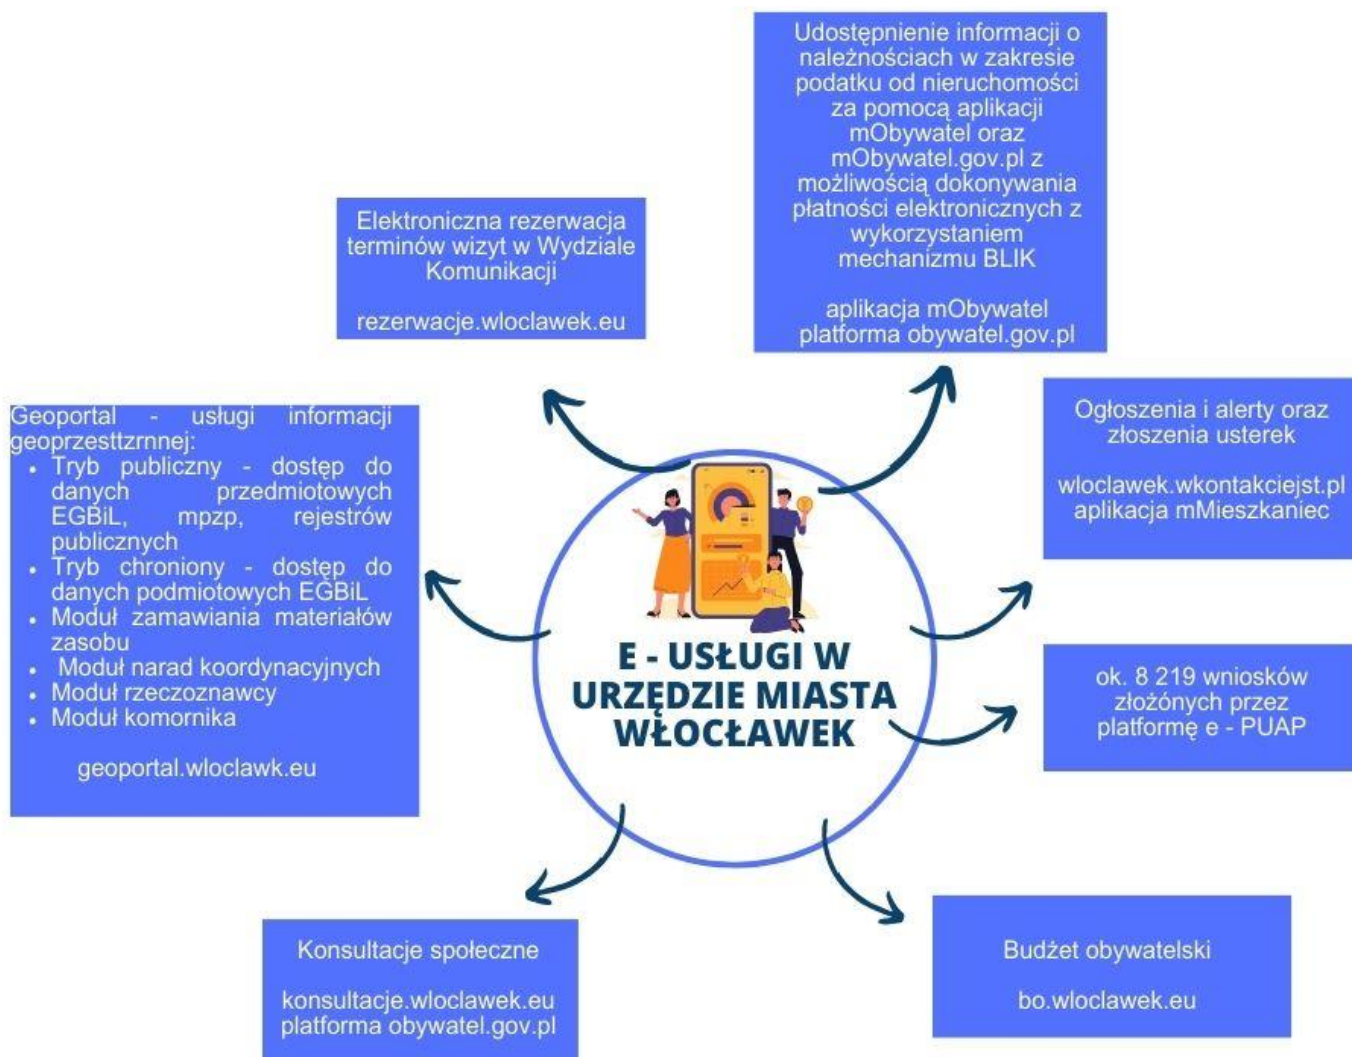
E - USŁUGI W URZĘDZIE MIASTA WŁOCŁAWEK

Elektroniczna rezerwacja terminów wizyt w Wydziale Komunikacji

rezerwacje.wloclawek.eu

Udostępnienie informacji o należnościach w zakresie podatku od nieruchomości za pomocą aplikacji mObywatel oraz mObywatel.gov.pl z możliwością dokonywania płatności elektronicznych z wykorzystaniem mechanizmu BLIK

aplikacja mObywatel
platforma obywatel.gov.pl

Ogłoszenia i alerty oraz złoszenia usterek

wloclawek.wkontakciejst.pl
aplikacja mMieszkaniec

ok. 8 219 wniosków złożónych przez platformę e - PUAP

Budżet obywatelski

bo.wloclawek.eu

Konsultacje społeczne

konsultacje.wloclawek.eu
platforma obywatel.gov.pl

Geoportal - usługi informacji geoprzesttzrnnej:
- Tryb publiczny - dostęp do danych przedmiotowych EGBiL, mpzp, rejestrów publicznych
- Tryb chroniony - dostęp do danych podmiotowych EGBiL
- Moduł zamawiania materiałów zasobu
- Moduł narad koordynacyjnych
- Moduł rzeczoznawcy
- Moduł komornika

geoportal.wloclawk.eu